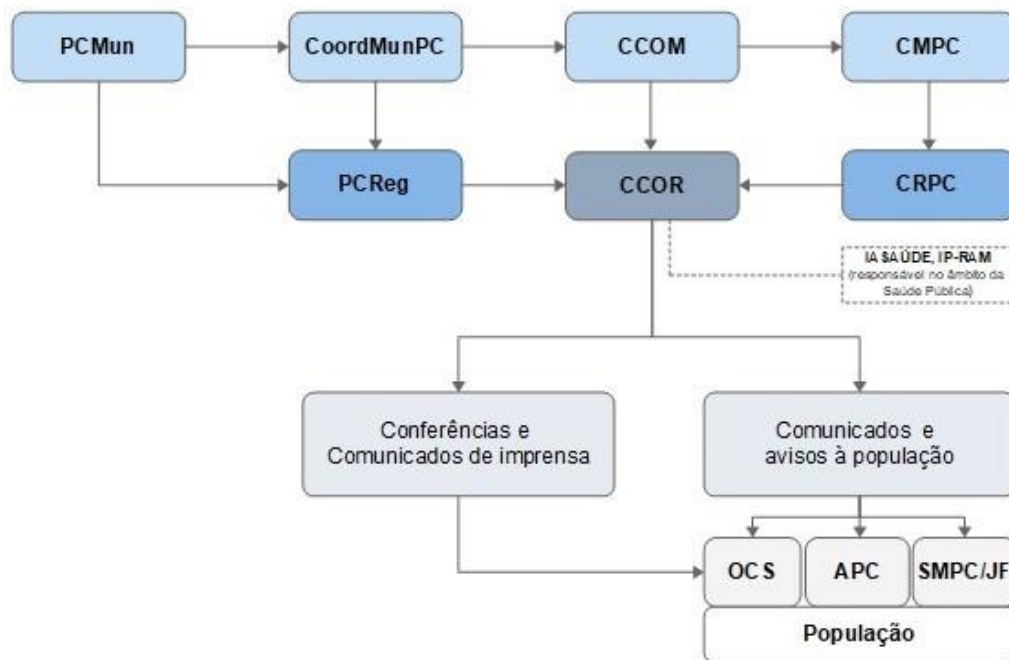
PCMun

CoordMunPC

CCOM

CMPC

PCReg

CCOR

CRPC

IA SAÚDE, IP-RAM (responsável no âmbito da Saúde Pública)

Conferências e Comunicados de imprensa

Comunicados e avisos à população

OCS

APC

SMPC/JF

População